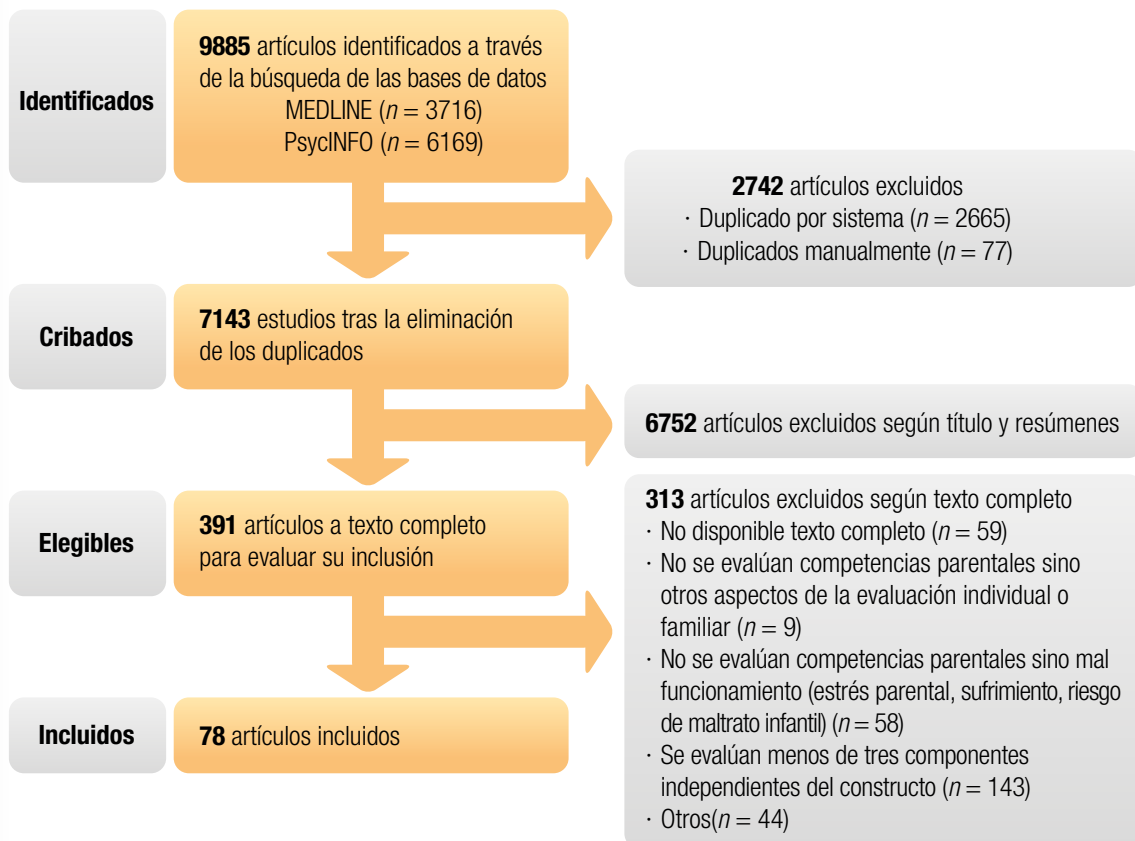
Identificados

**9885** artículos identificados a través de la búsqueda de las bases de datos
MEDLINE ($n = 3716$)
PsycINFO ($n = 6169$)

**2742** artículos excluidos
· Duplicado por sistema ($n = 2665$)
· Duplicados manualmente ($n = 77$)

Cribados

**7143** estudios tras la eliminación de los duplicados

**6752** artículos excluidos según título y resúmenes

Elegibles

**391** artículos a texto completo para evaluar su inclusión

**313** artículos excluidos según texto completo
· No disponible texto completo ($n = 59$)
· No se evalúan competencias parentales sino otros aspectos de la evaluación individual o familiar ($n = 9$)
· No se evalúan competencias parentales sino mal funcionamiento (estrés parental, sufrimiento, riesgo de maltrato infantil) ($n = 58$)
· Se evalúan menos de tres componentes independientes del constructo ($n = 143$)
· Otros($n = 44$)

Incluidos

**78** artículos incluidos